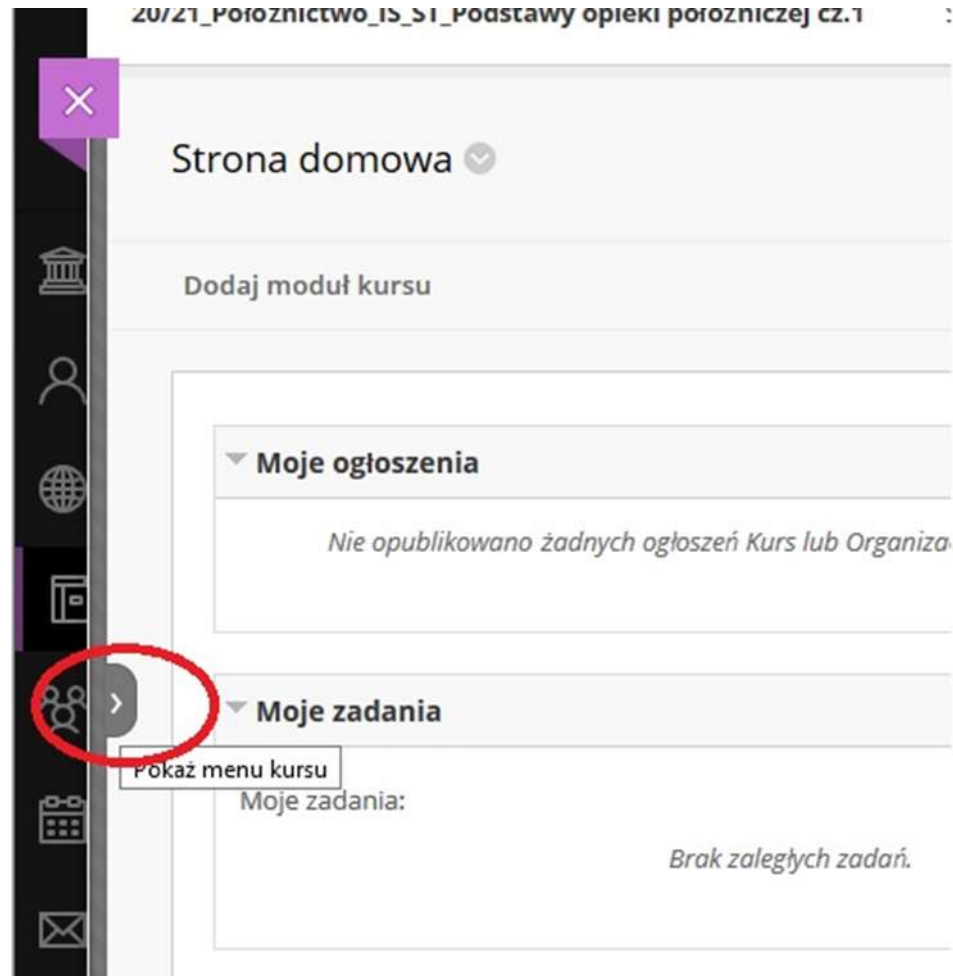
20/21_Położnictwo_IS_ST_Podstawy opieki położniczej cz.1

Strona domowa

Dodaj moduł kursu

Moje ogłoszenia

Nie opublikowano żadnych ogłoszeń Kurs lub Organiza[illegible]

Moje zadania

Pokaż menu kursu

Moje zadania:

Brak zaległych zadań.